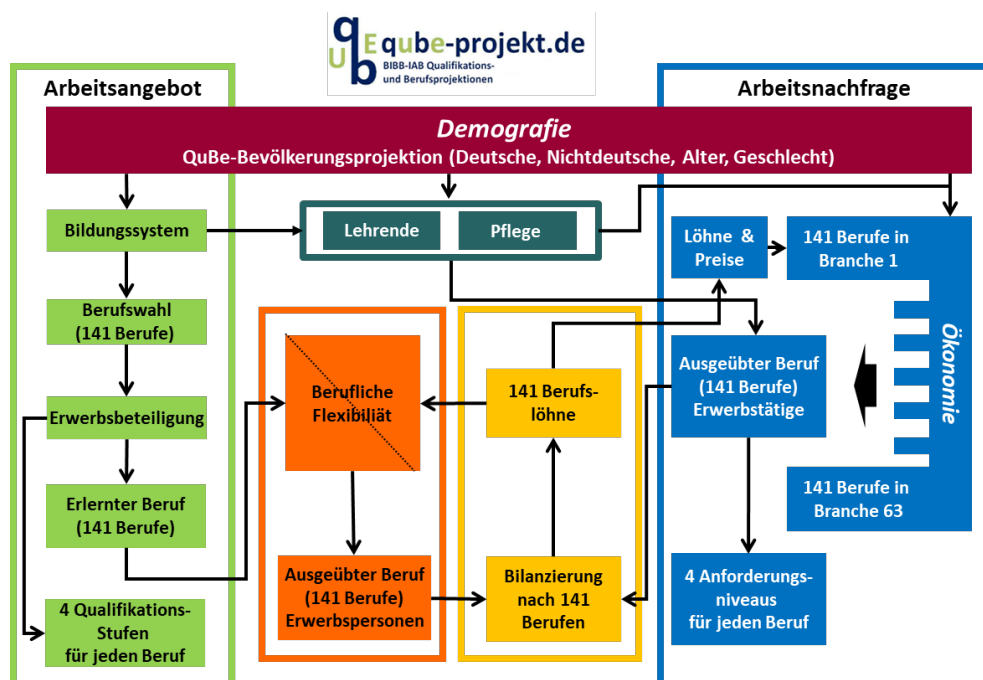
qube-projekt.de
BIBB-IAB Qualifikations- und Berufsprojektionen

Arbeitsangebot

Arbeitsnachfrage

Demografie
QuBe-Bevölkerungsprojektion (Deutsche, Nichtdeutsche, Alter, Geschlecht)

Bildungssystem

Lehrende

Pflege

Löhne & Preise

141 Berufe in Branche 1

Berufswahl (141 Berufe)

Berufliche Flexibiliät

141 Berufslöhne

Ausgeübter Beruf (141 Berufe) Erwerbstätige

Ökonomie

Erwerbsbeteiligung

Erlernter Beruf (141 Berufe)

141 Berufe in Branche 63

Ausgeübter Beruf (141 Berufe) Erwerbspersonen

Bilanzierung nach 141 Berufen

4 Anforderungsniveaus für jeden Beruf

4 Qualifikations-Stufen für jeden Beruf